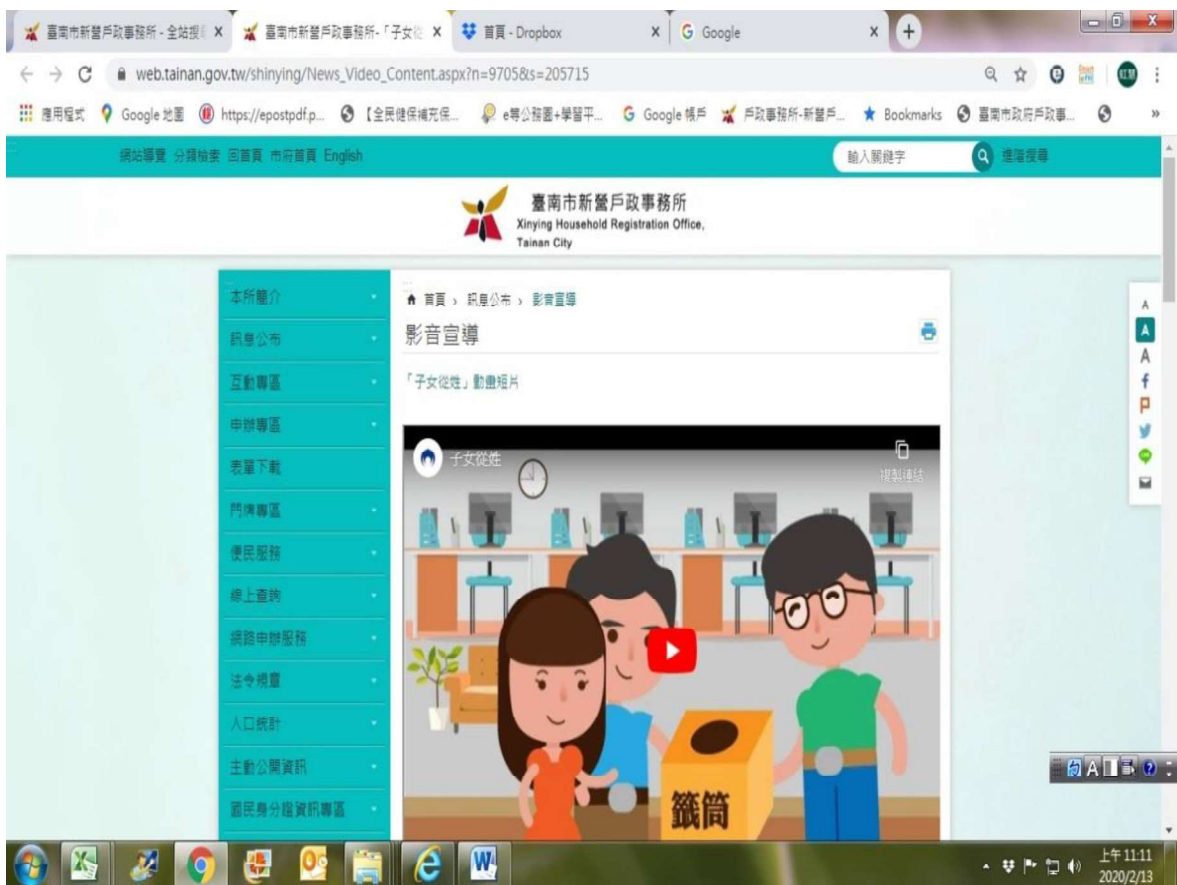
臺南市新營戶政事務所 - 全站搜 ×
臺南市新營戶政事務所-「子女從 ×
首頁 - Dropbox ×
Google ×

web.tainan.gov.tw/shinying/News_Video_Content.aspx?n=9705&s=205715

應用程式 Google 地圖 https://epostpdf.p... 【全民健保補充保... e等公務園+學習平... Google 帳戶 戶政事務所-新營戶... Bookmarks 臺南市政府戶政事...

網站導覽 分類檢索 回首頁 市府首頁 English
輸入關鍵字
進階搜尋

臺南市新營戶政事務所
Xinying Household Registration Office, Tainan City

本所簡介
訊息公布
互動專區
申辦專區
表單下載
鬥陣專區
便民服務
線上查詢
網路申辦服務
法令規章
人口統計
主動公開資訊
國民身分證資訊專區

首頁 › 訊息公布 › 影音宣導
影音宣導
「子女從姓」動畫短片

子女從姓
複製連結
籤筒

A A A

上午 11:11
2020/2/13